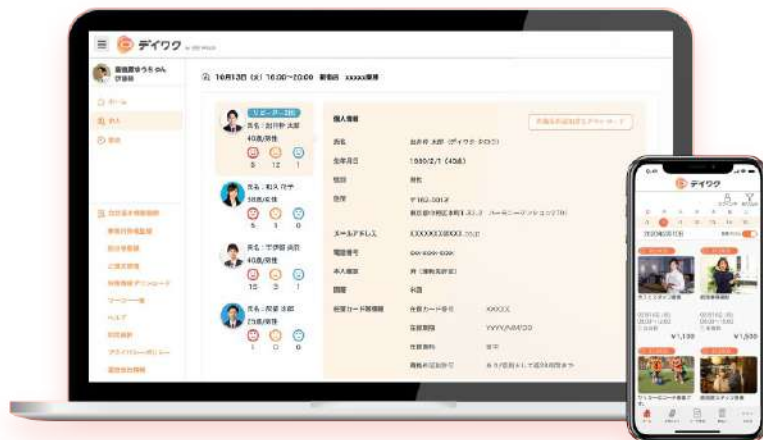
デイワク

10月13日 (火) 16:00~20:00

リピーター
40歳/男性
5 12 1

5 3 0

40歳/男性
10 3 1

27歳/男性
1 0 0

個人情報

氏名

生年月日
1990/2/1 (40歳)

性別
男性

住所
〒160-0012

メールアドレス
XXXXXXX@XXXX.co.jp

電話番号

本人確認

国籍

在留カード

XXXXXXX

YYYY/MM/DD

デイワク

¥1,100

¥1,500